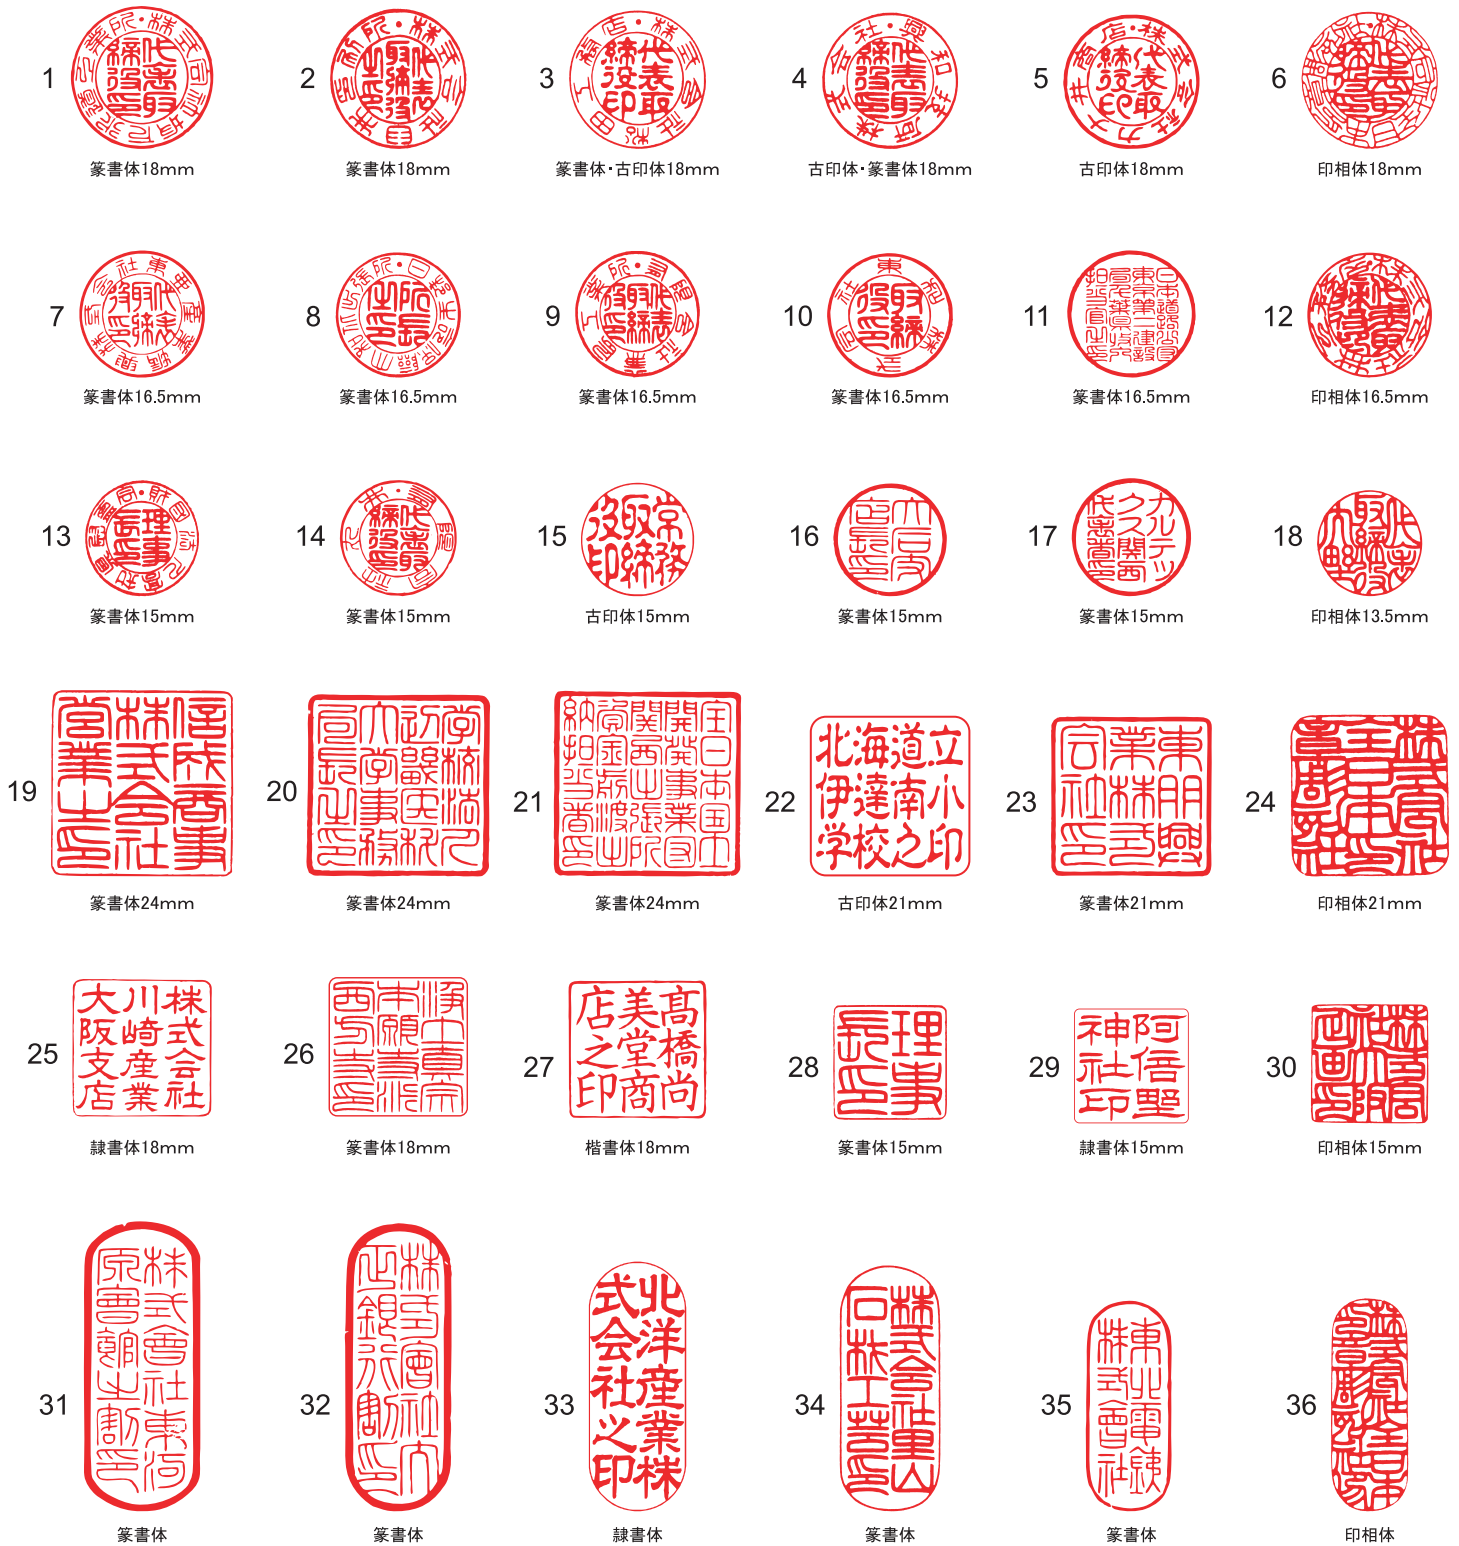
1
篆書体18mm

2
篆書体18mm

3
篆書体・古印体18mm

4
古印体・篆書体18mm

5
古印体18mm

6
印相体18mm

7
篆書体16.5mm

8
篆書体16.5mm

9
篆書体16.5mm

10
篆書体16.5mm

11
篆書体16.5mm

12
印相体16.5mm

13
篆書体15mm

14
篆書体15mm

15
古印体15mm

16
篆書体15mm

17
篆書体15mm

18
印相体13.5mm

19
篆書体24mm

20
篆書体24mm

21
篆書体24mm

22
北海道立
伊達南小
学校之印
古印体21mm

23
篆書体21mm

24
印相体21mm

25
大川株
阪崎式
支産会
店業社
隷書体18mm

26
篆書体18mm

27
店美高
之堂橋
印商尚
楷書体18mm

28
篆書体15mm

29
神阿
社倍
印堅
隷書体15mm

30
印相体15mm

31
篆書体

32
篆書体

33
北洋産業株式会社之印
隷書体

34
篆書体

35
篆書体

36
印相体